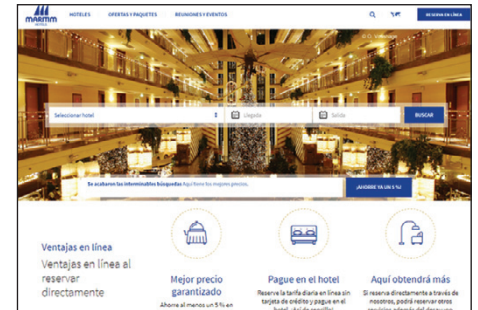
MARMM HOTELS

HOTELES OFERTAS Y PAQUETES REUNIONES Y EVENTOS

RESERVA EN LÍNEA

Seleccionar hotel

Llegada

Salida

BUSCAR

Se acabaron las interminables búsquedas Aquí tiene los mejores precios.

¡AHORRE YA UN 5 %!

Ventajas en línea

Ventajas en línea al reservar directamente

Mejor precio garantizado

Ahorre al menos un 5 % en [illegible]

Pague en el hotel

Reserve la tarifa diaria en línea sin tarjeta de crédito y pague en el hotel. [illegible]

Aquí obtendrá más

Si reserva directamente a través de nosotros, podrá reservar otros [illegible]